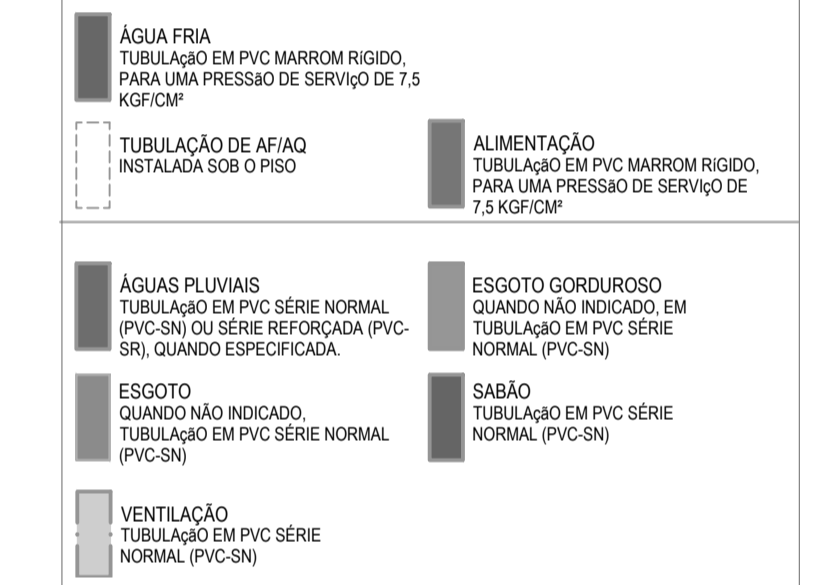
ÁGUA FRIA
TUBULAçãO EM PVC MARROM RíGIDO, PARA UMA PRESSãO DE SERVIçO DE 7,5 KGF/CM²

TUBULAÇÃO DE AF/AQ
INSTALADA SOB O PISO

ALIMENTAÇÃO
TUBULAçãO EM PVC MARROM RíGIDO, PARA UMA PRESSãO DE SERVIçO DE 7,5 KGF/CM²

ÁGUAS PLUVIAIS
TUBULAçãO EM PVC SÉRIE NORMAL (PVC-SN) OU SÉRIE REFORÇADA (PVC-SR), QUANDO ESPECIFICADA.

ESGOTO GORDUROSO
QUANDO NÃO INDICADO, EM TUBULAçãO EM PVC SÉRIE NORMAL (PVC-SN)

ESGOTO
QUANDO NÃO INDICADO, TUBULAçãO EM PVC SÉRIE NORMAL (PVC-SN)

SABÃO
TUBULAçãO EM PVC SÉRIE NORMAL (PVC-SN)

VENTILAÇÃO
TUBULAçãO EM PVC SÉRIE NORMAL (PVC-SN)